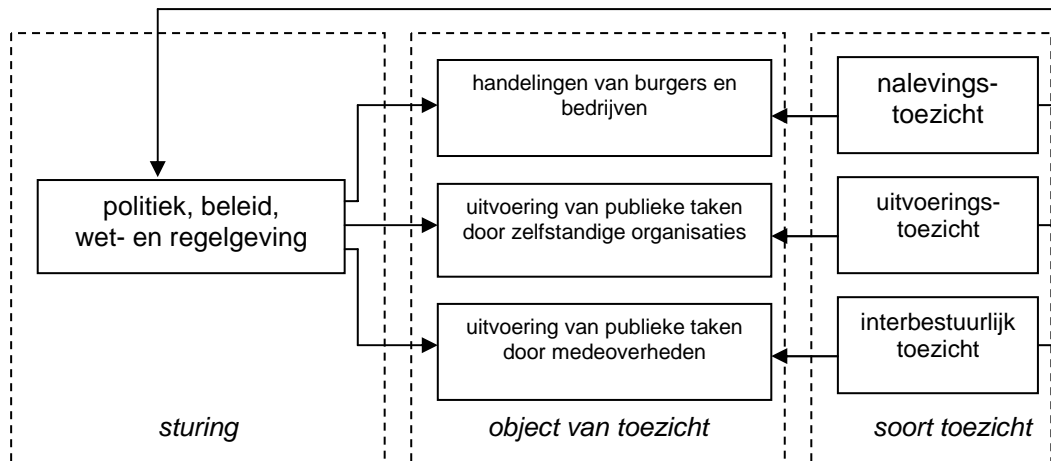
politiek, beleid, wet- en regelgeving

sturing

handelingen van burgers en bedrijven

uitvoering van publieke taken door zelfstandige organisaties

uitvoering van publieke taken door medeoverheden

object van toezicht

nalevingstoezicht

uitvoeringstoezicht

interbestuurlijk toezicht

soort toezicht